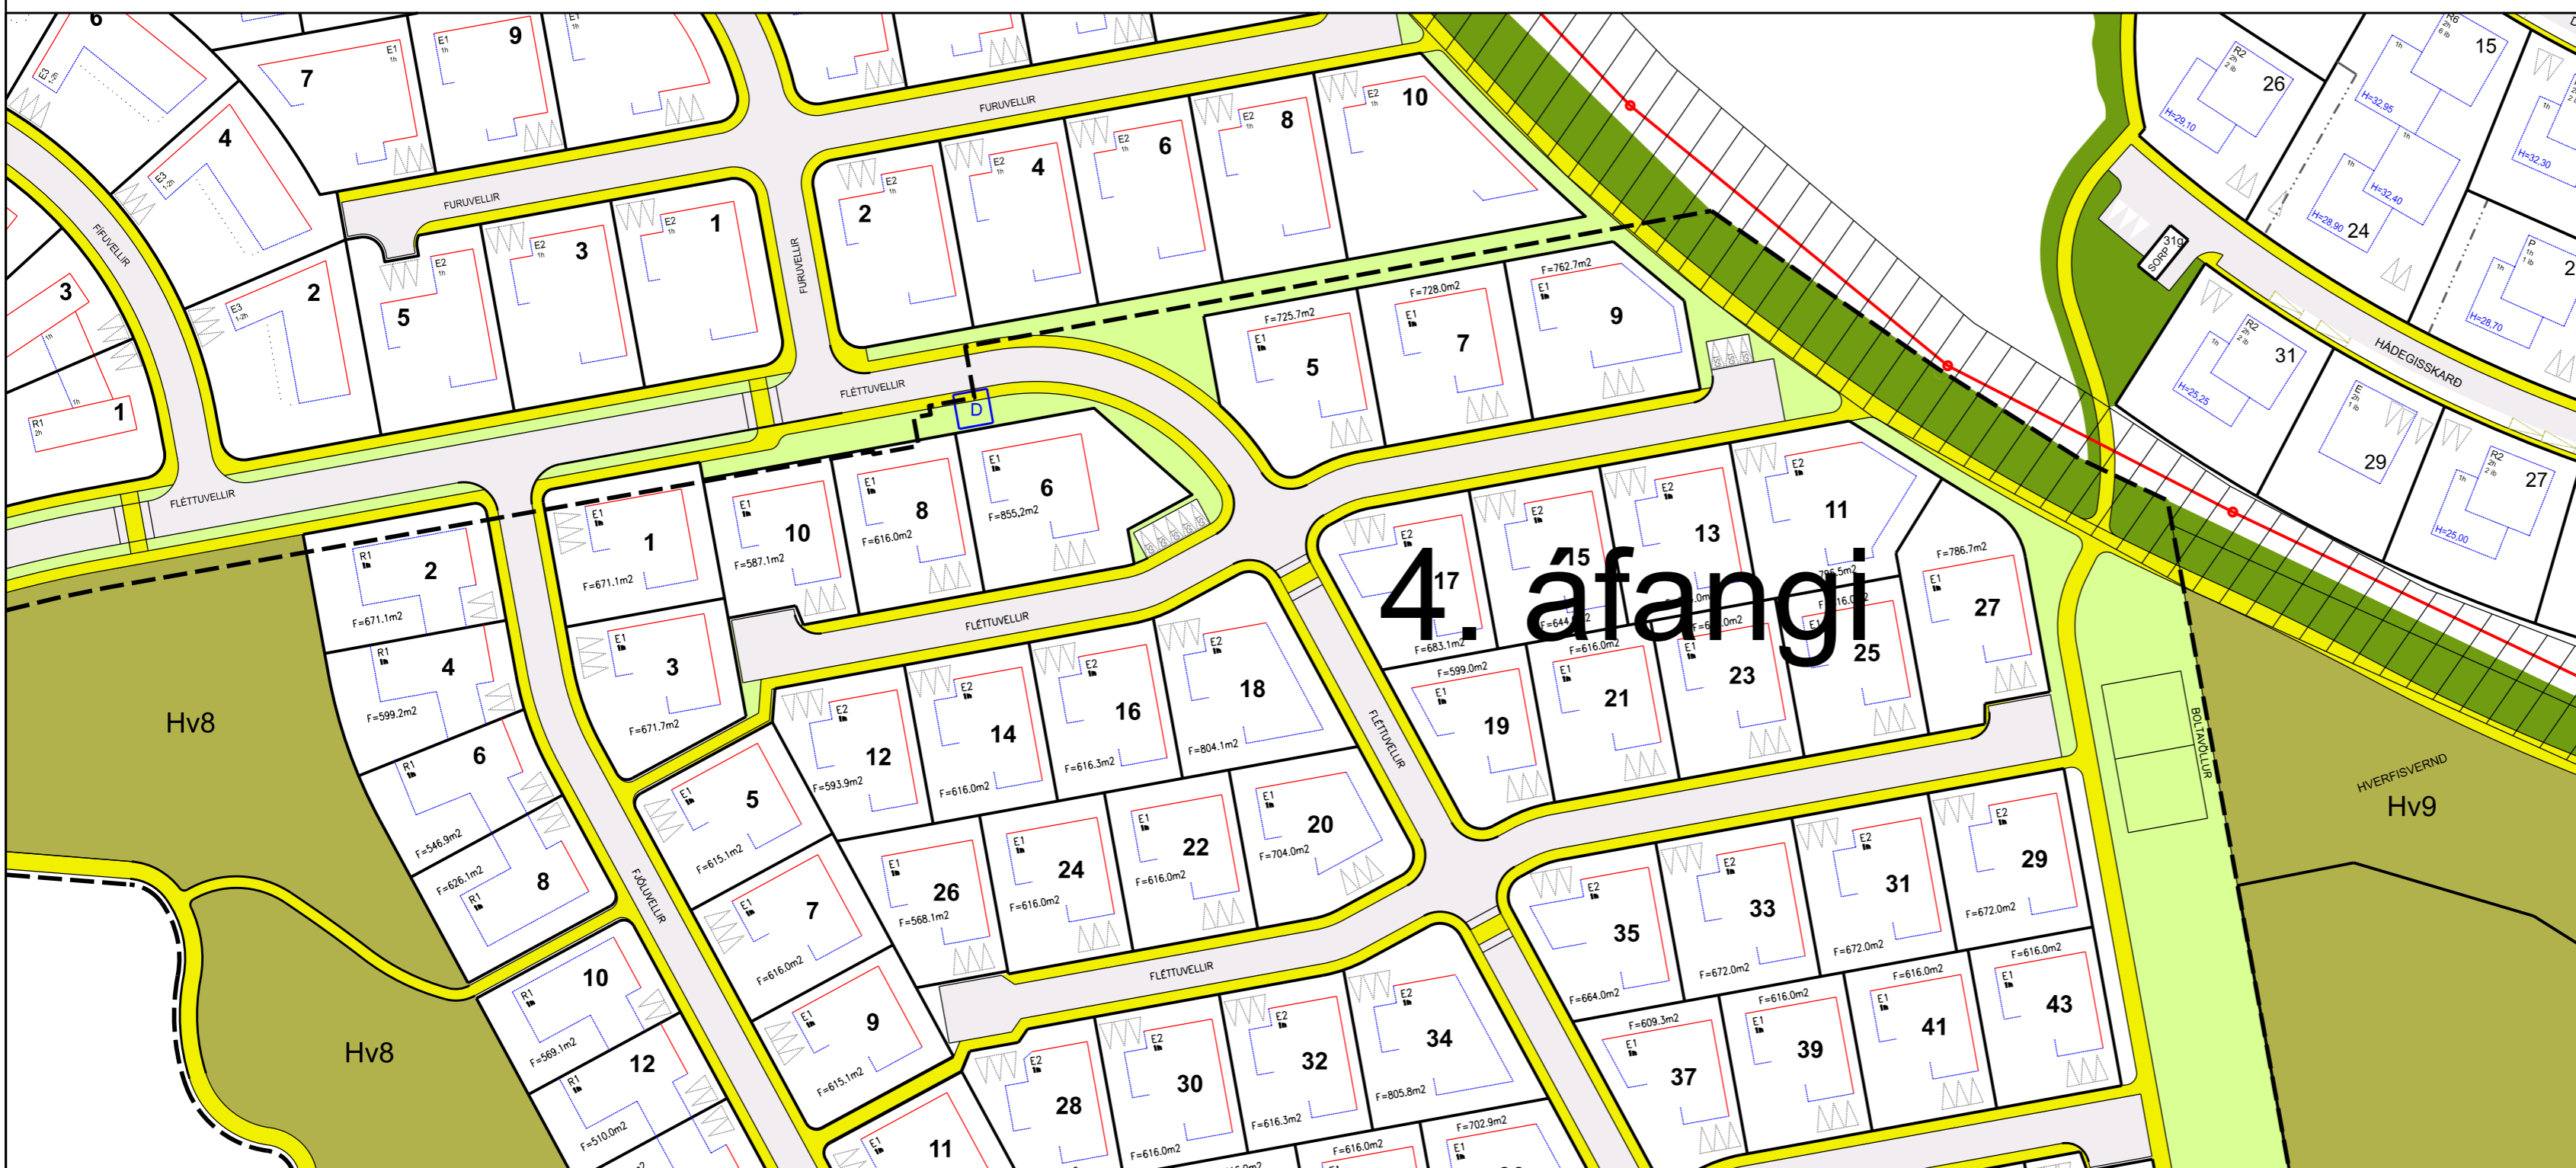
4. áfangi

FURUVELLIR
FURUVELLIR
FURUVELLIR
FÍFUVELLIR
FLÉTTUVELLIR
FLÉTTUVELLIR
FLÉTTUVELLIR
FLÉTTUVELLIR
FLÉTTUVELLIR
FJÓLUVELLIR
HÁDEGISSKARÐ
BOLTAVÖLLUR
SORP
HVERFISVERND
Hv8
Hv8
Hv9
D

6 7 9 4 2 3 1 5 3 1 2 4 6 8 10

F=725.7m2 5
F=728.0m2 7
F=762.7m2 9
1 F=671.1m2
10 F=587.1m2
8 F=616.0m2
6 F=855.2m2
2 F=671.1m2
4 F=599.2m2
6 F=546.9m2
8 F=626.1m2
10 F=569.1m2
12 F=510.0m2
3 F=671.7m2
5 F=615.1m2
7 F=616.0m2
9 F=615.1m2
11
12 F=593.9m2
14 F=616.0m2
16 F=616.3m2
18 F=804.1m2
26 F=568.1m2
24 F=616.0m2
22 F=616.0m2
20 F=704.0m2
28
30 F=616.0m2
32 F=616.3m2
34 F=805.8m2
17 F=683.1m2
15
13
11
19 F=599.0m2
21 F=616.0m2
23
25
27 F=786.7m2
35 F=664.0m2
33 F=672.0m2
31 F=672.0m2
29 F=672.0m2
37 F=609.3m2
39 F=616.0m2
41 F=616.0m2
43 F=616.0m2
F=702.9m2
F=616.0m2

15 26 24 31 29 27
H=29.10 H=32.95 H=32.30 H=32.40 H=28.90 H=28.70 H=25.25 H=25.00